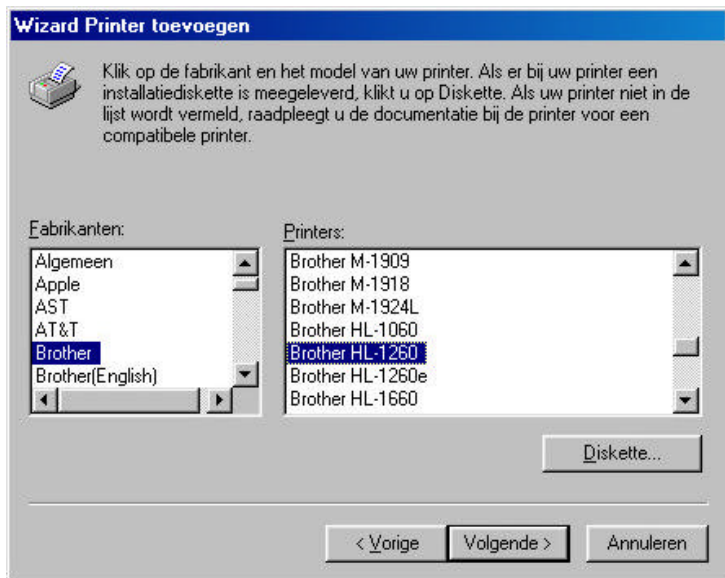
Wizard Printer toevoegen

Klik op de fabrikant en het model van uw printer. Als er bij uw printer een installatiediskette is meegeleverd, klikt u op Diskette. Als uw printer niet in de lijst wordt vermeld, raadpleegt u de documentatie bij de printer voor een compatibele printer.

Fabrikanten:
Algemeen
Apple
AST
AT&T
Brother
Brother(English)

Printers:
Brother M-1909
Brother M-1918
Brother M-1924L
Brother HL-1060
Brother HL-1260
Brother HL-1260e
Brother HL-1660

Diskette...

< Vorige
Volgende >
Annuleren